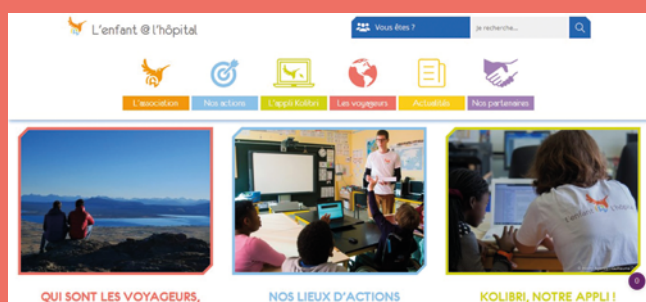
L'enfant @ l'hôpital

Vous êtes ?

Je recherche...

L'association

Nos actions

L'appli Kolibri

Les voyageurs

Actualités

Nos partenaires

QUI SONT LES VOYAGEURS,

NOS LIEUX D'ACTIONS

KOLIBRI, NOTRE APPLI !